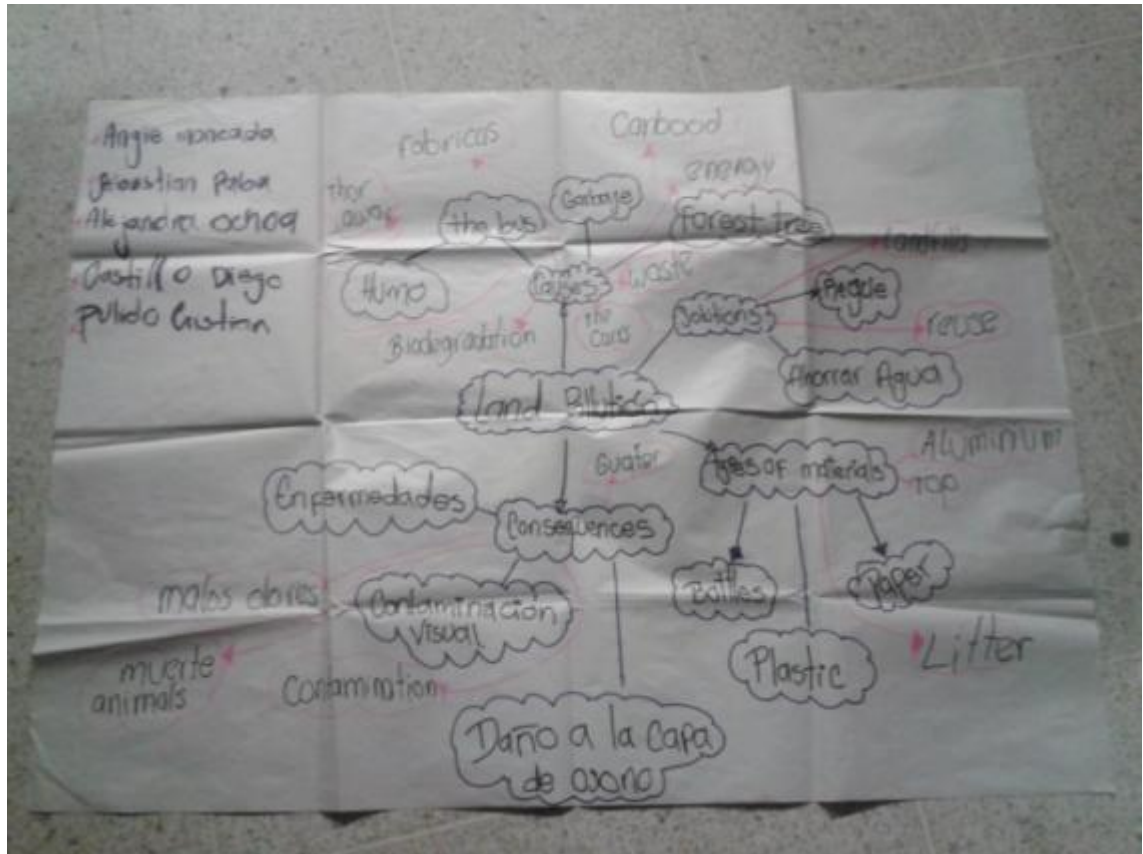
Angie moncada
Sebastian Pabon
Alejandra ochoa
Castillo Diego
pulido Gustan

fabricas
Carbood
energy
the awa
the bus
Garbage
forest trees
Humo
Causes
waste
Landfills
the Cars
Solutions
Recycle
reuse
Biodegradation
Ahorrar Agua
Land Pollution
Aluminum
Guafer
Types of materials
Top
Enfermedades
Consequences
Bottles
Paper
malos olores
Contaminación Visual
Litter
Plastic
muerte animals
Contamination
Daño a la capa de ozono